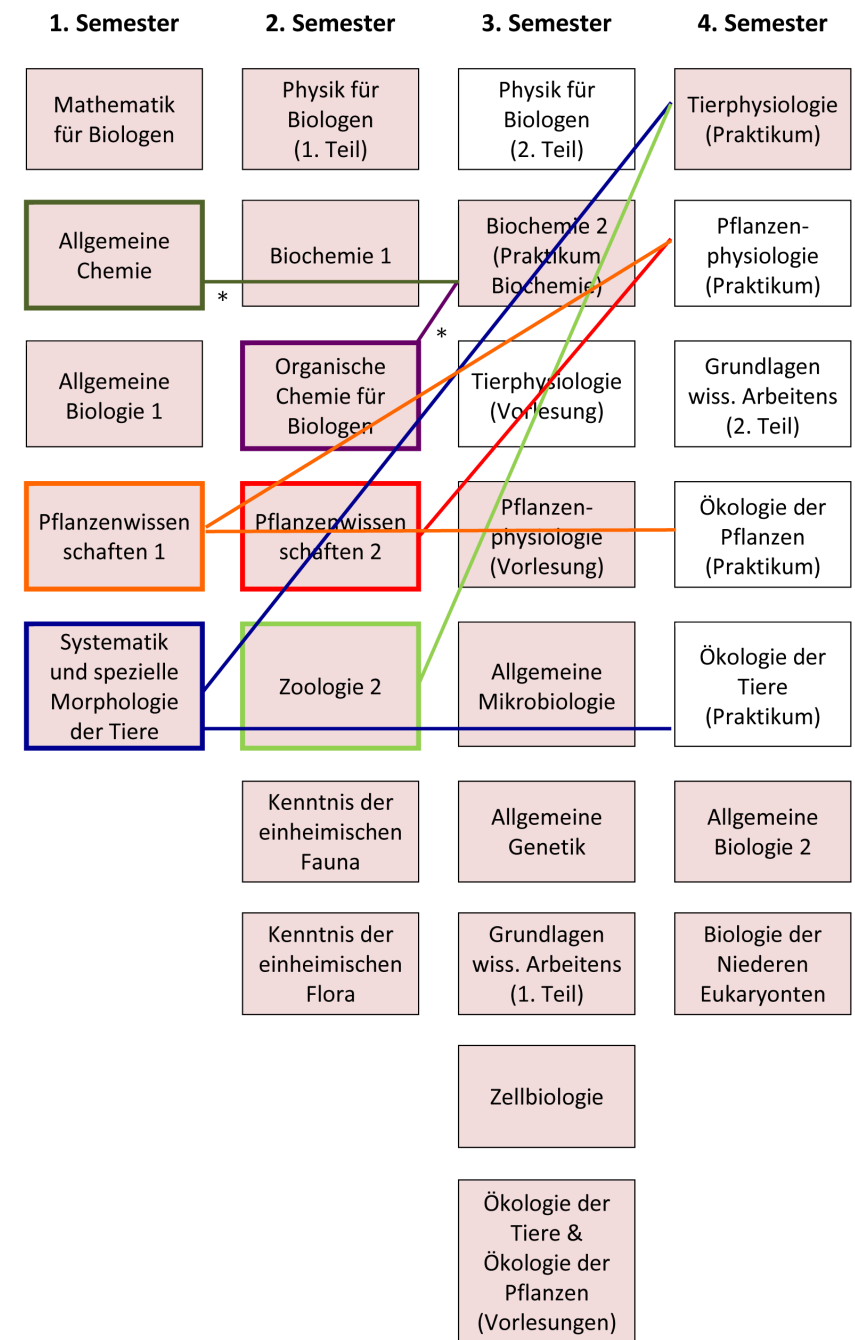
1. Semester

Mathematik für Biologen

Allgemeine Chemie

*

Allgemeine Biologie 1

Pflanzenwissen schaften 1

Systematik und spezielle Morphologie der Tiere

2. Semester

Physik für Biologen (1. Teil)

Biochemie 1

Organische Chemie für Biologen

*

Pflanzenwissen schaften 2

Zoologie 2

Kenntnis der einheimischen Fauna

Kenntnis der einheimischen Flora

3. Semester

Physik für Biologen (2. Teil)

Biochemie 2 (Praktikum Biochemie)

Tierphysiologie (Vorlesung)

Pflanzen-physiologie (Vorlesung)

Allgemeine Mikrobiologie

Allgemeine Genetik

Grundlagen wiss. Arbeitens (1. Teil)

Zellbiologie

Ökologie der Tiere & Ökologie der Pflanzen (Vorlesungen)

4. Semester

Tierphysiologie (Praktikum)

Pflanzen-physiologie (Praktikum)

Grundlagen wiss. Arbeitens (2. Teil)

Ökologie der Pflanzen (Praktikum)

Ökologie der Tiere (Praktikum)

Allgemeine Biologie 2

Biologie der Niederen Eukaryonten